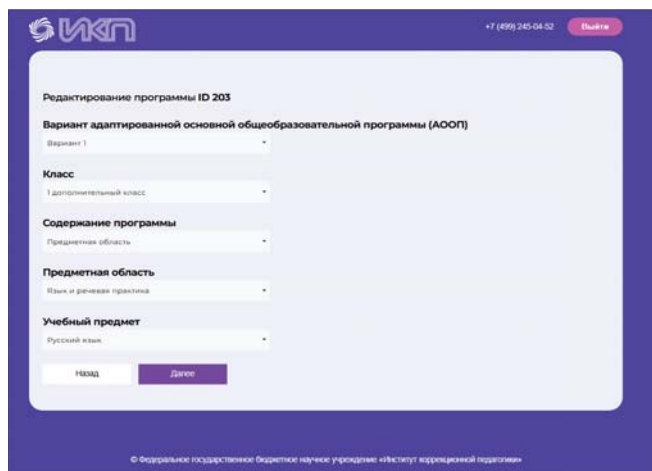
ИКП

+7 (499) 245-04-52

Выйти

Редактирование программы ID 203

Вариант адаптированной основной общеобразовательной программы (АООП)

Вариант 1

Класс

1 дополнительный класс

Содержание программы

Предметная область

Предметная область

Язык и речевая практика

Учебный предмет

Русский язык

Назад

Далее

© Федеральное государственное бюджетное научное учреждение «Институт коррекционной педагогики»